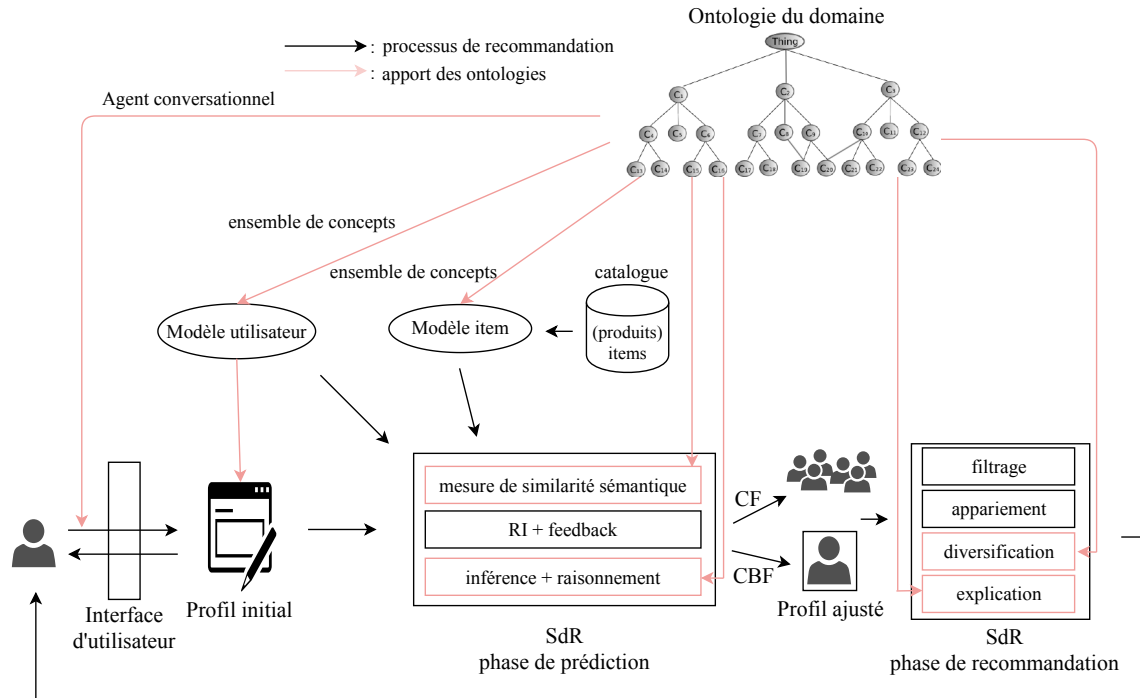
Ontologie du domaine

Thing

$C_1$ $C_2$ $C_3$

$C_4$ $C_5$ $C_6$ $C_7$ $C_8$ $C_9$ $C_{10}$ $C_{11}$ $C_{12}$

$C_{13}$ $C_{14}$ $C_{15}$ $C_{16}$ $C_{17}$ $C_{18}$ $C_{19}$ $C_{20}$ $C_{21}$ $C_{22}$ $C_{23}$ $C_{24}$

: processus de recommandation
: apport des ontologies

Agent conversationnel

ensemble de concepts

ensemble de concepts

catalogue

Modèle utilisateur

Modèle item

(produits) items

mesure de similarité sémantique

RI + feedback

inférence + raisonnement

CF

CBF

Profil ajusté

filtrage

appariement

diversification

explication

Interface d'utilisateur

Profil initial

SdR
phase de prédiction

SdR
phase de recommandation